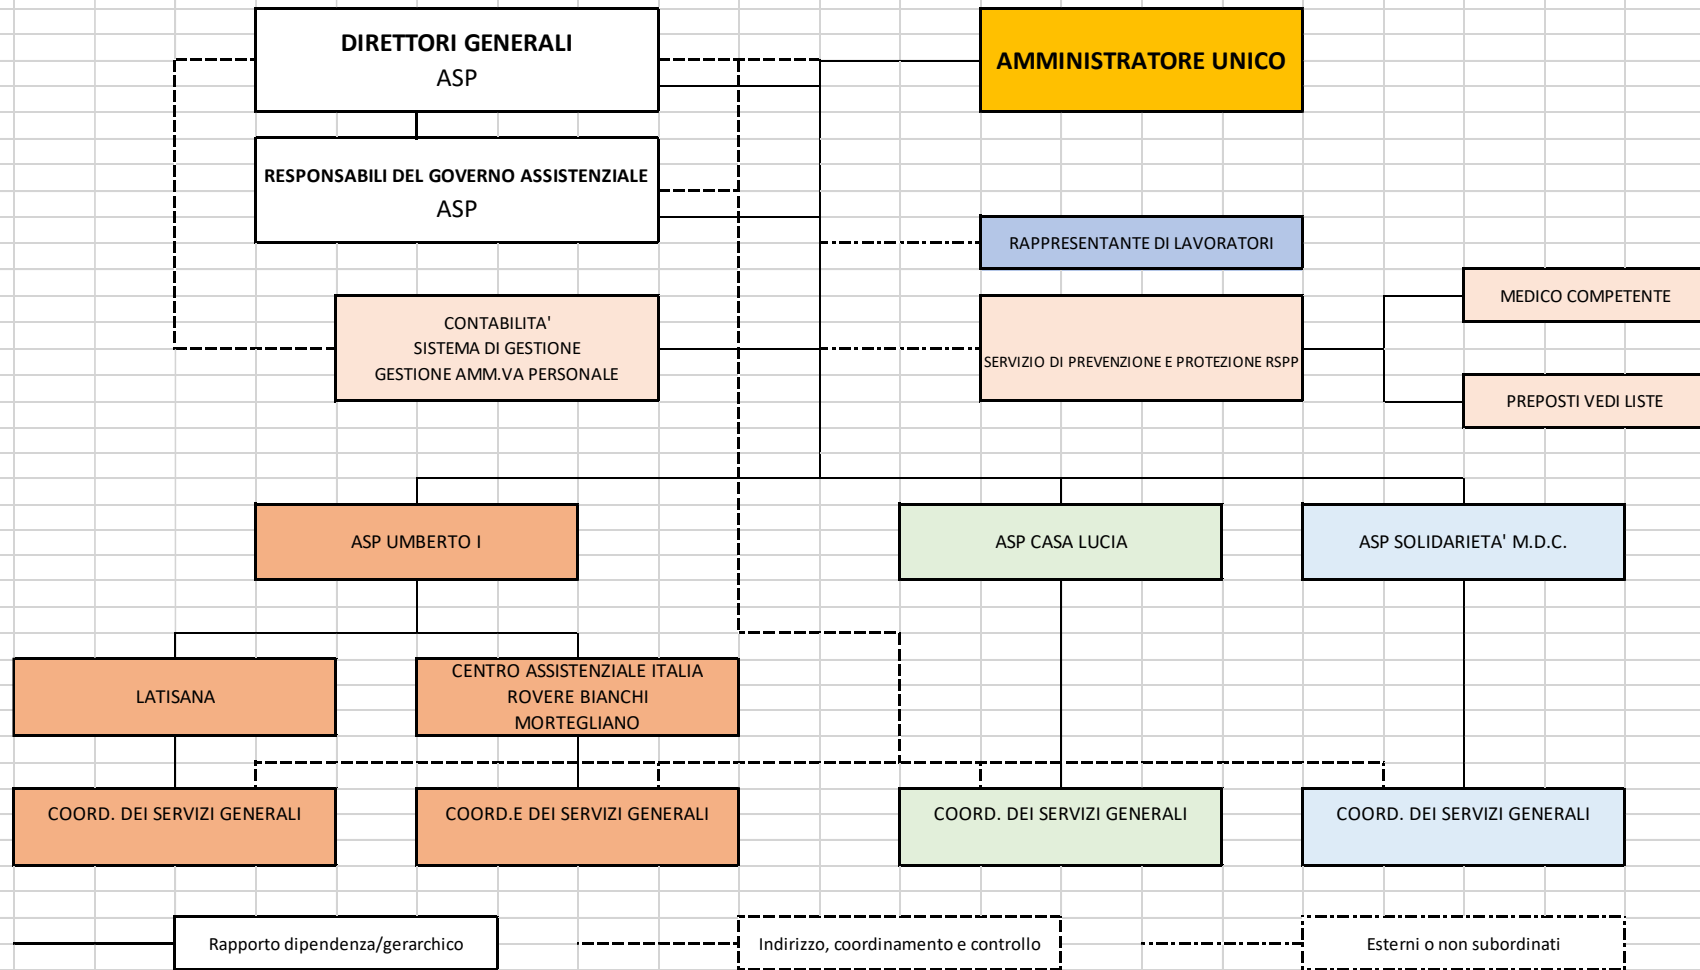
DIRETTORI GENERALI
ASP

AMMINISTRATORE UNICO

RESPONSABILI DEL GOVERNO ASSISTENZIALE
ASP

RAPPRESENTANTE DI LAVORATORI

MEDICO COMPETENTE

CONTABILITA'
SISTEMA DI GESTIONE
GESTIONE AMM.VA PERSONALE

SERVIZIO DI PREVENZIONE E PROTEZIONE RSPP

PREPOSTI VEDI LISTE

ASP UMBERTO I

ASP CASA LUCIA

ASP SOLIDARIETA' M.D.C.

LATISANA

CENTRO ASSISTENZIALE ITALIA
ROVERE BIANCHI
MORTEGLIANO

COORD. DEI SERVIZI GENERALI

COORD.E DEI SERVIZI GENERALI

COORD. DEI SERVIZI GENERALI

COORD. DEI SERVIZI GENERALI

Rapporto dipendenza/gerarchico

Indirizzo, coordinamento e controllo

Esterni o non subordinati